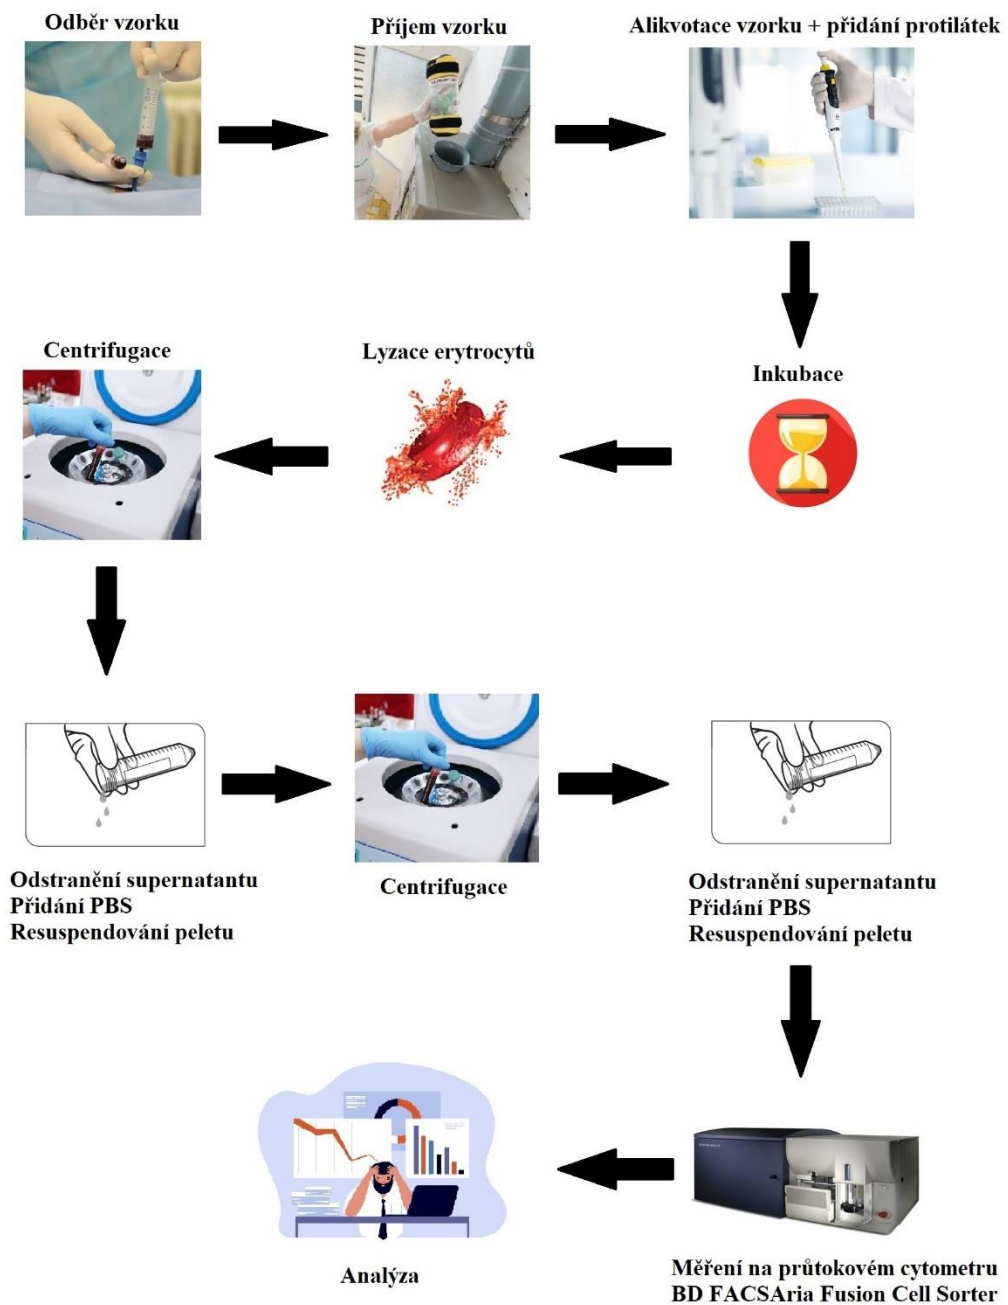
Odběr vzorku

Příjem vzorku

Alikvotace vzorku + přidání protilátek

Inkubace

Lyzace erytrocytů

Centrifugace

Odstranění supernatantu
Přidání PBS
Resuspendování peletu

Centrifugace

Odstranění supernatantu
Přidání PBS
Resuspendování peletu

Měření na průtokovém cytometru
BD FACSAria Fusion Cell Sorter

Analýza